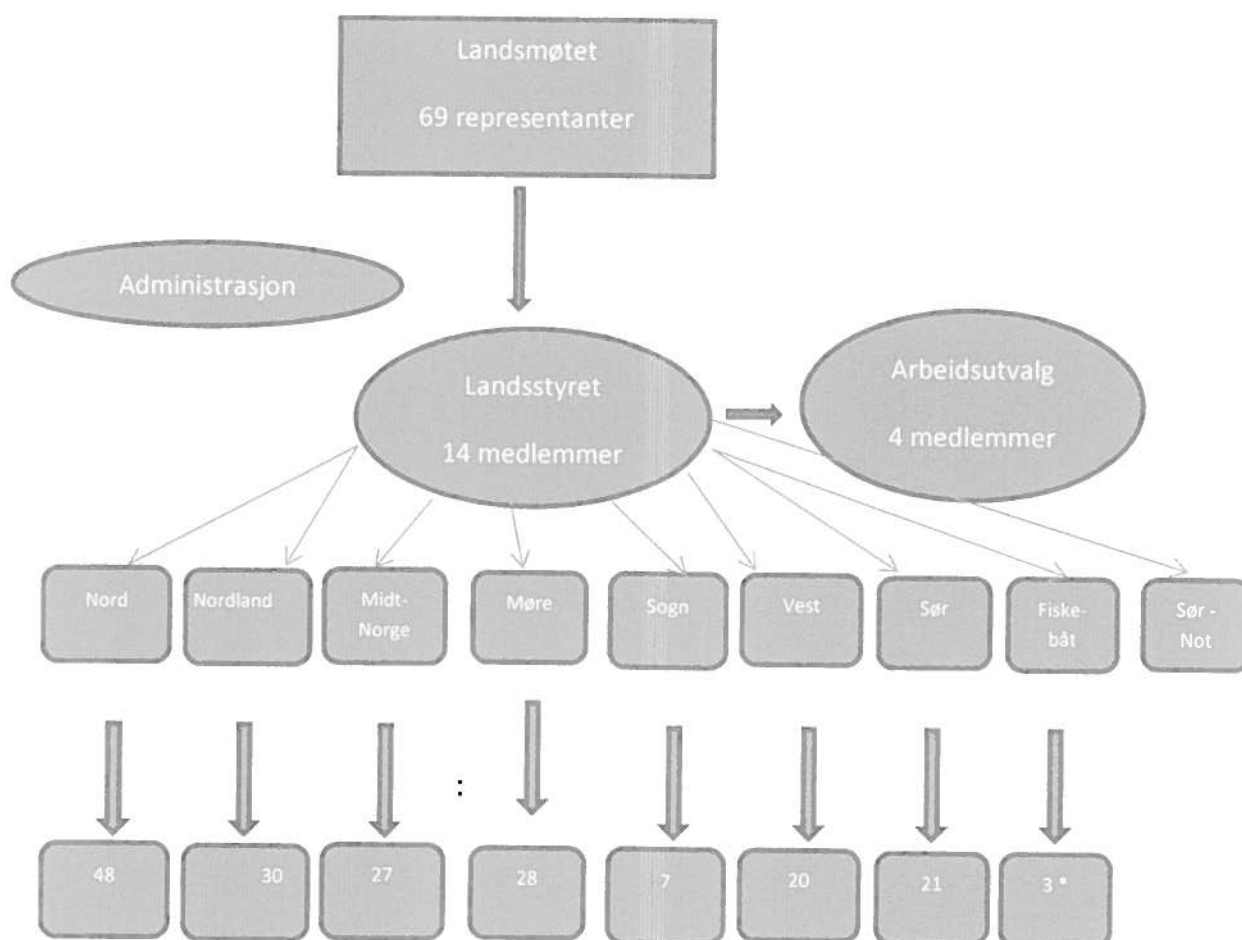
Landsmøtet

69 representanter

Administrasjon

Landsstyret

14 medlemmer

Arbeidsutvalg

4 medlemmer

Nord

Nordland

Midt-Norge

Møre

Sogn

Vest

Sør

Fiskebåt

Sør - Not

:

48

30

27

28

7

20

21

3 *